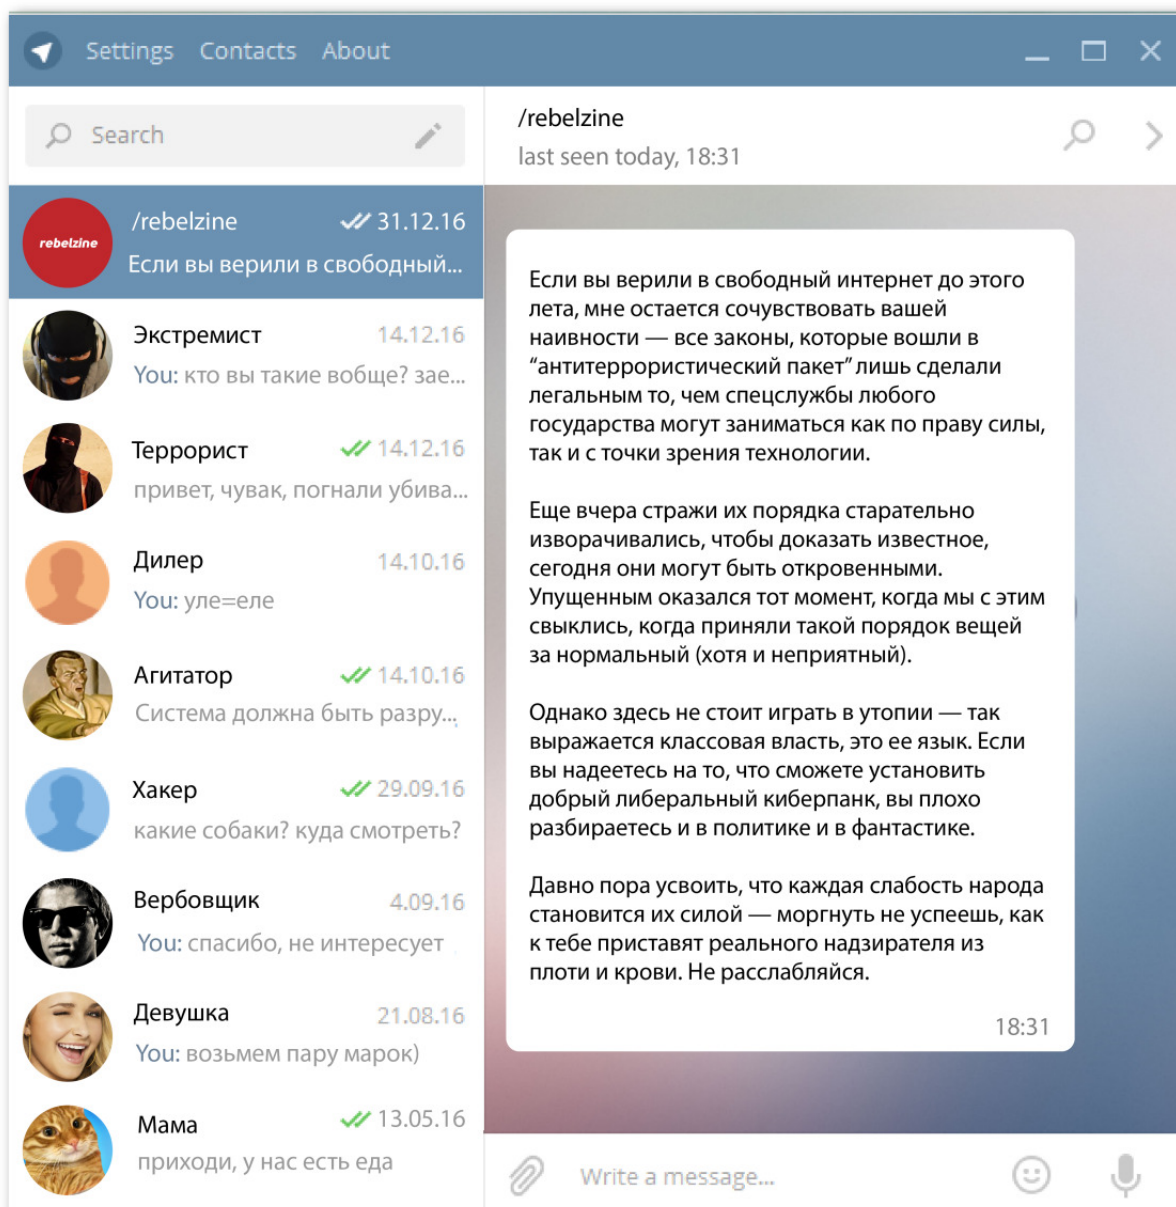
Settings Contacts About

Search

/rebelzine
last seen today, 18:31

rebelzine
/rebelzine 31.12.16
Если вы верили в свободный...

Экстремист 14.12.16
You: кто вы такие вобще? зае...

Террорист 14.12.16
привет, чувак, погнали убива...

Дилер 14.10.16
You: уле=еле

Агитатор 14.10.16
Система должна быть разру...

Хакер 29.09.16
какие собаки? куда смотреть?

Вербовщик 4.09.16
You: спасибо, не интересует

Девушка 21.08.16
You: возьмем пару марок)

Мама 13.05.16
приходи, у нас есть еда

Если вы верили в свободный интернет до этого лета, мне остается сочувствовать вашей наивности — все законы, которые вошли в "антитеррористический пакет" лишь сделали легальным то, чем спецслужбы любого государства могут заниматься как по праву силы, так и с точки зрения технологии.

Еще вчера стражи их порядка старательно изворачивались, чтобы доказать известное, сегодня они могут быть откровенными. Упущенным оказался тот момент, когда мы с этим свыклись, когда приняли такой порядок вещей за нормальный (хотя и неприятный).

Однако здесь не стоит играть в утопии — так выражается классовая власть, это ее язык. Если вы надеетесь на то, что сможете установить добрый либеральный киберпанк, вы плохо разбираетесь и в политике и в фантастике.

Давно пора усвоить, что каждая слабость народа становится их силой — моргнуть не успеешь, как к тебе приставят реального надзирателя из плоти и крови. Не расслабляйся.

18:31

Write a message...